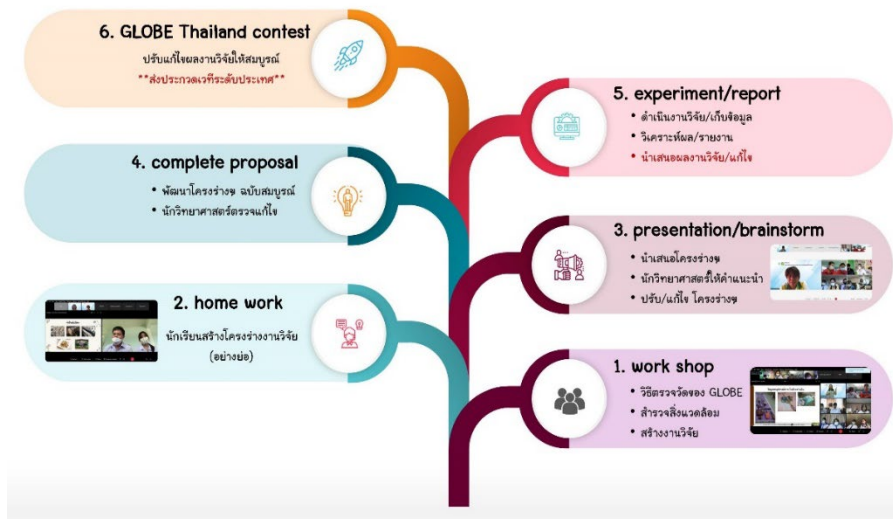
6. GLOBE Thailand contest
ปรับแก้ไขผลงานวิจัยให้สมบูรณ์
**ส่งประกวดเวทีระดับประเทศ**

5. experiment/report
• ดำเนินงานวิจัย/เก็บข้อมูล
• วิเคราะห์ผล/รายงาน
• นำเสนอผลงานวิจัย/แก้ไข

4. complete proposal
• พัฒนาโครงร่างฯ ฉบับสมบูรณ์
• นักวิทยาศาสตร์ตรวจแก้ไข

3. presentation/brainstorm
• นำเสนอโครงร่างฯ
• นักวิทยาศาสตร์ให้คำแนะนำ
• ปรับ/แก้ไข โครงร่างฯ

2. home work
นักเรียนสร้างโครงร่างงานวิจัย (อย่างย่อ)

1. work shop
• วิธีตรวจวัดของ GLOBE
• สำรวจสิ่งแวดล้อม
• สร้างงานวิจัย